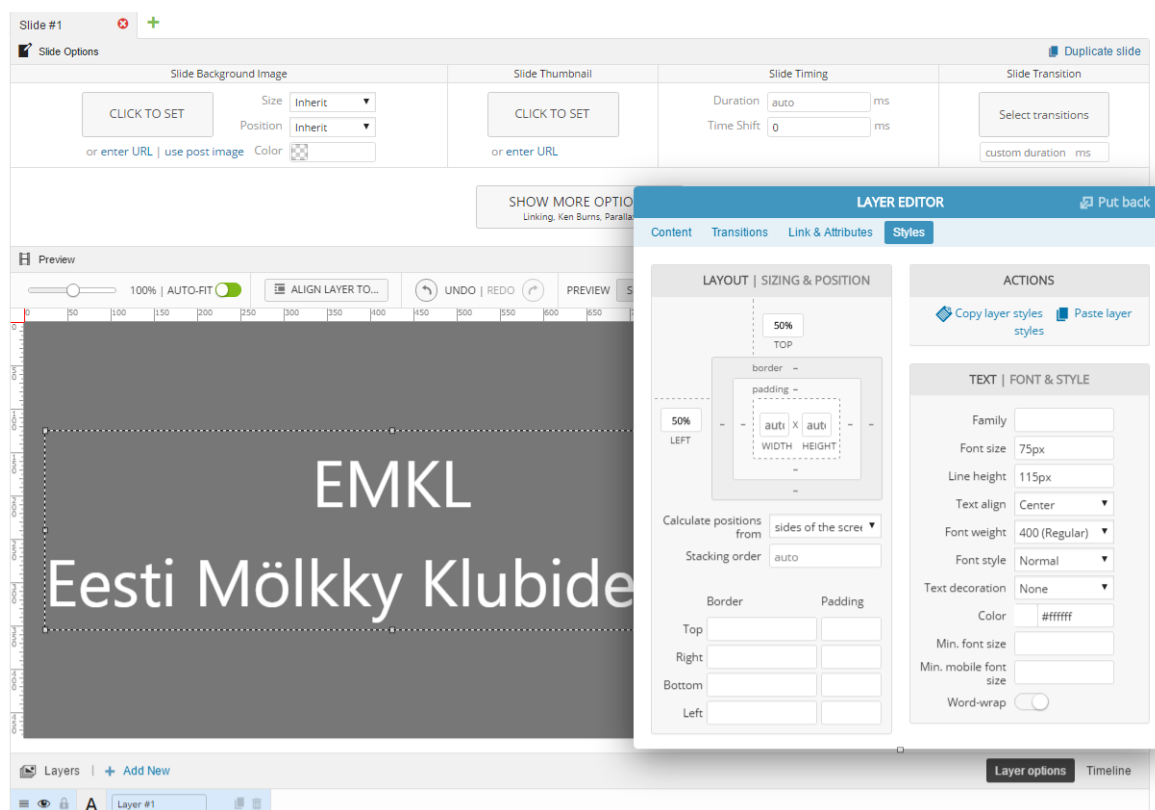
Slide #1

Slide Options

Duplicate slide

| Slide Background Image | Slide Thumbnail | Slide Timing | Slide Transition |
|---|---|---|---|
| CLICK TO SET; Size Inherit; Position Inherit; Color; or enter URL \| use post image | CLICK TO SET; or enter URL | Duration auto ms; Time Shift 0 ms | Select transitions; custom duration ms |

SHOW MORE OPTIO
Linking, Ken Burns, Parall

Preview

100% | AUTO-FIT

ALIGN LAYER TO...

UNDO | REDO

PREVIEW

0 50 100 150 200 250 300 350 400 450 500 550 600 650

EMKL

Eesti Mölkky Klubide

LAYER EDITOR

Put back

Content Transitions Link & Attributes Styles

LAYOUT | SIZING & POSITION

50%
TOP

50%
LEFT

border –
padding –
auto X auto
WIDTH HEIGHT

Calculate positions from
sides of the scree

Stacking order
auto

Border Padding
Top
Right
Bottom
Left

ACTIONS

Copy layer styles
Paste layer styles

TEXT | FONT & STYLE

Family
Font size 75px
Line height 115px
Text align Center
Font weight 400 (Regular)
Font style Normal
Text decoration None
Color #ffffff
Min. font size
Min. mobile font size
Word-wrap

Layers | Add New

Layer options Timeline

Layer #1